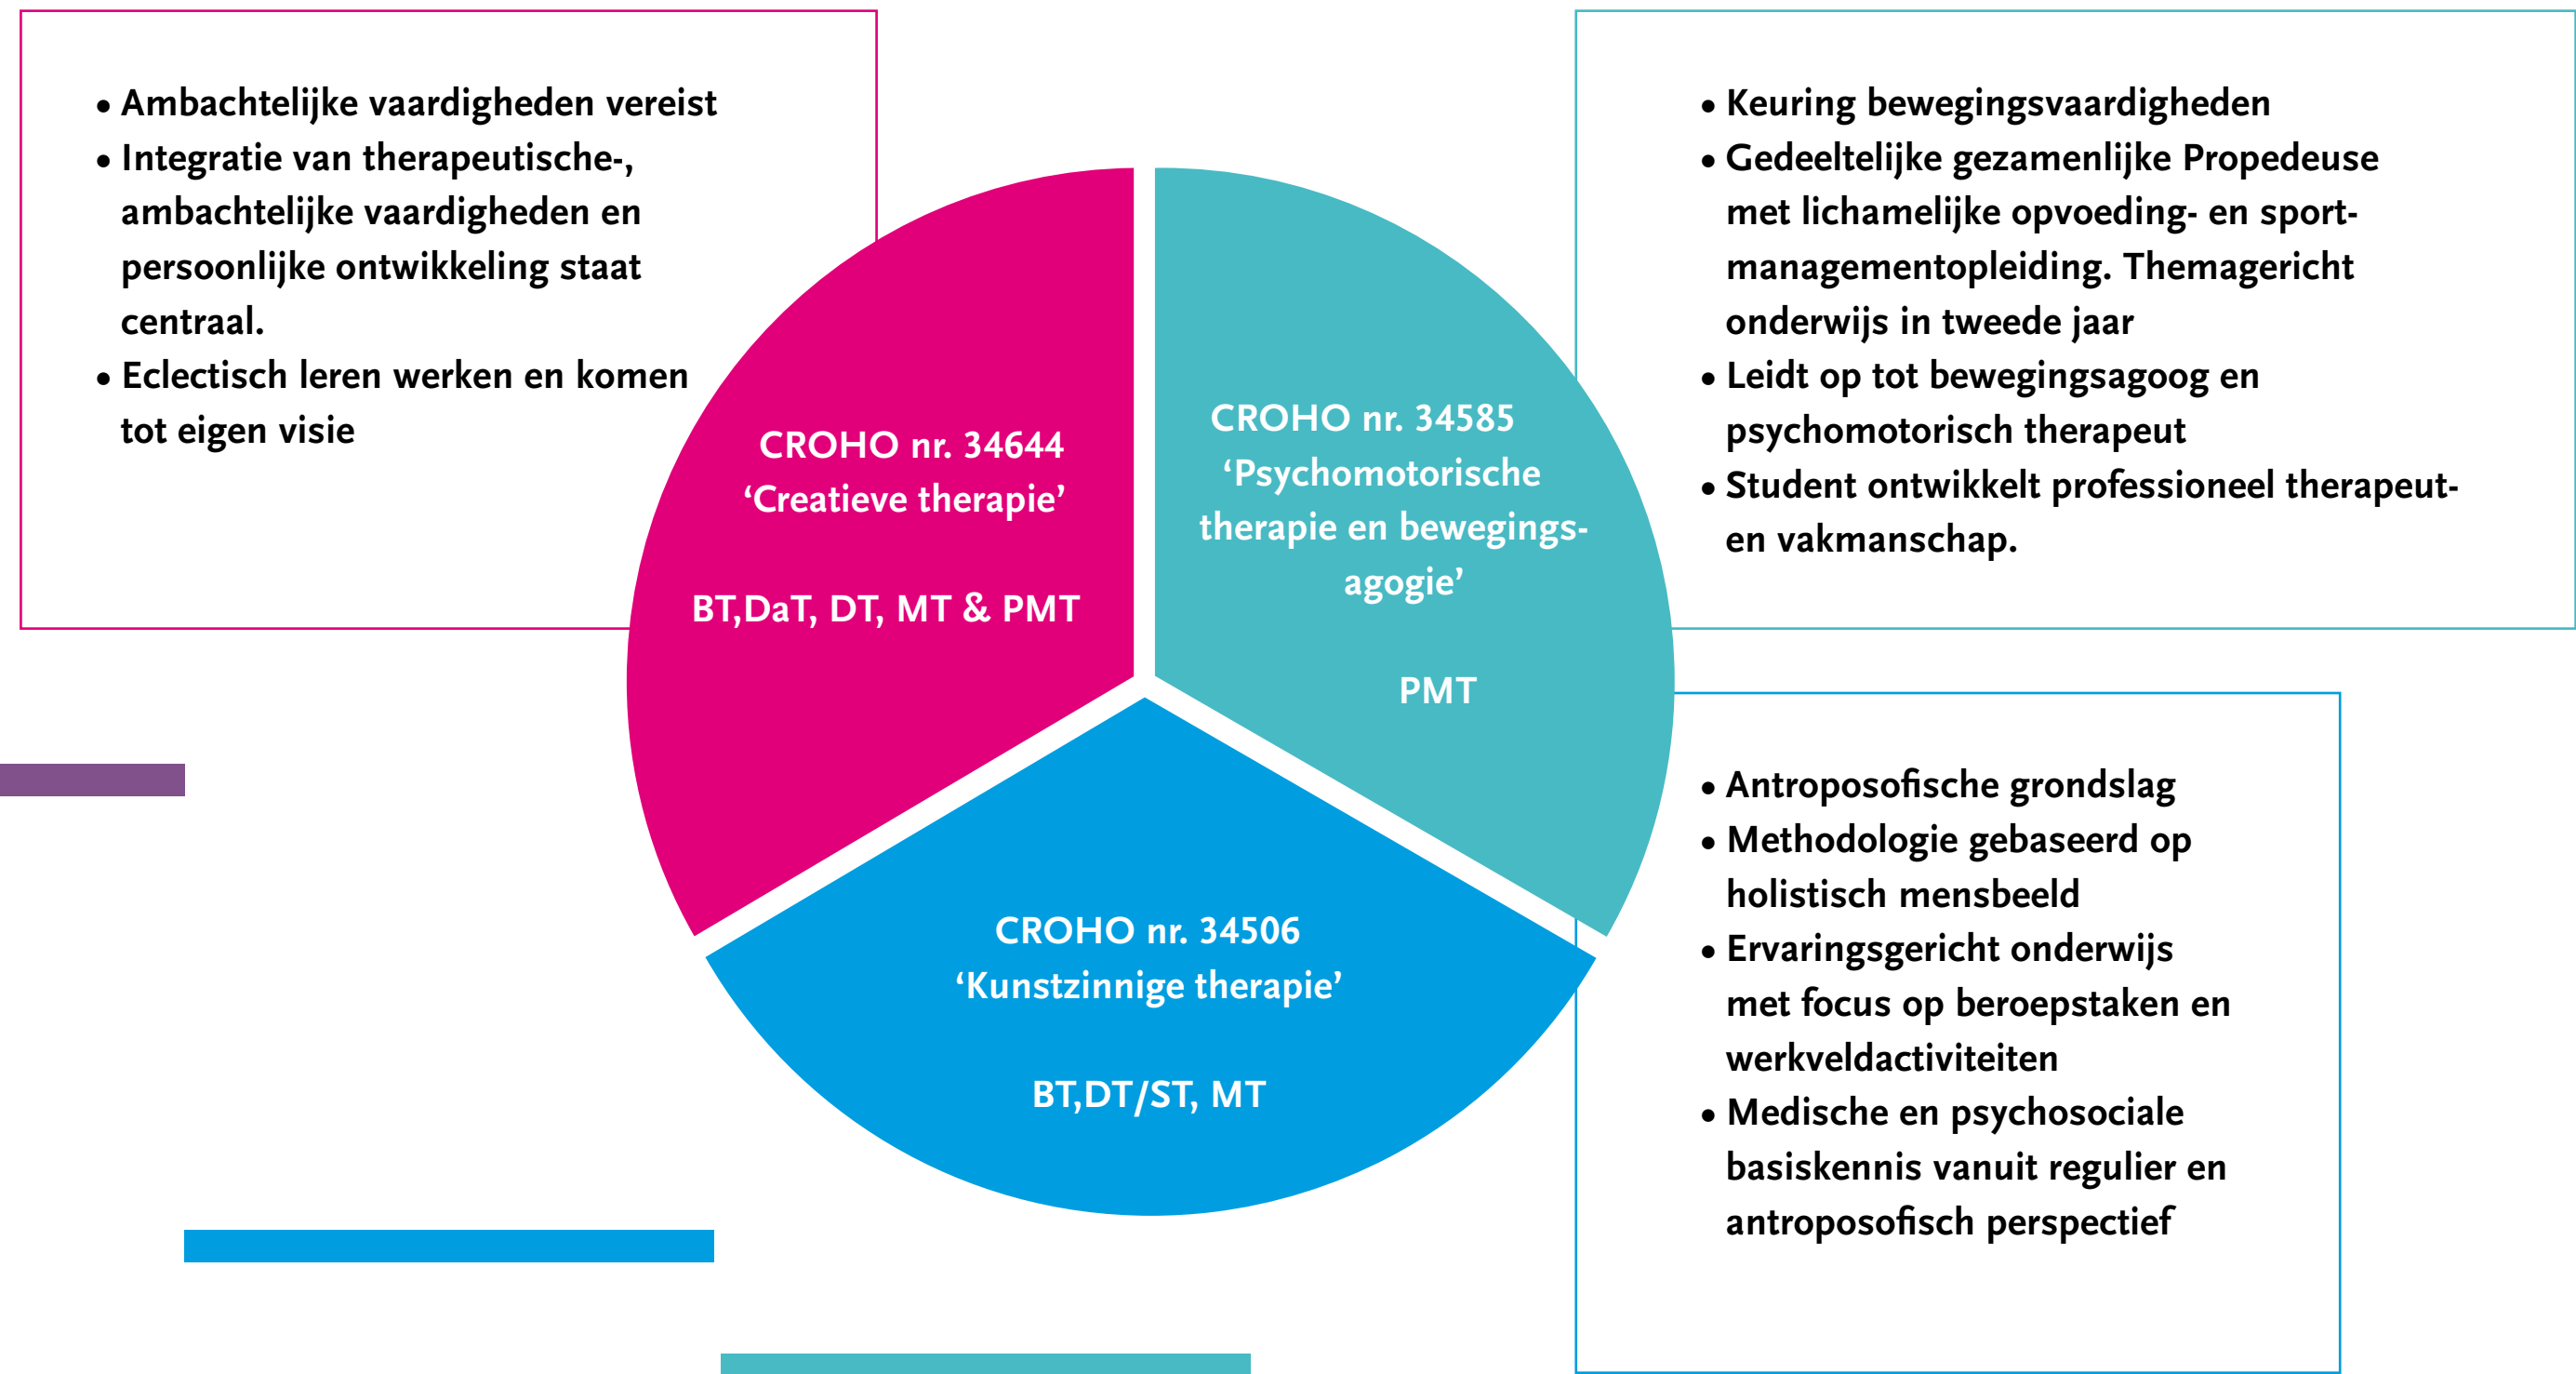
• Ambachtelijke vaardigheden vereist
• Integratie van therapeutische-, ambachtelijke vaardigheden en persoonlijke ontwikkeling staat centraal.
• Eclectisch leren werken en komen tot eigen visie

• Keuring bewegingsvaardigheden
• Gedeeltelijke gezamenlijke Propedeuse met lichamelijke opvoeding- en sportmanagementopleiding. Themagericht onderwijs in tweede jaar
• Leidt op tot bewegingsagoog en psychomotorisch therapeut
• Student ontwikkelt professioneel therapeut- en vakmanschap.

CROHO nr. 34644
'Creatieve therapie'

BT,DaT, DT, MT & PMT

CROHO nr. 34585
'Psychomotorische therapie en bewegingsagogie'

PMT

CROHO nr. 34506
'Kunstzinnige therapie'

BT,DT/ST, MT

• Antroposofische grondslag
• Methodologie gebaseerd op holistisch mensbeeld
• Ervaringsgericht onderwijs met focus op beroepstaken en werkveldactiviteiten
• Medische en psychosociale basiskennis vanuit regulier en antroposofisch perspectief